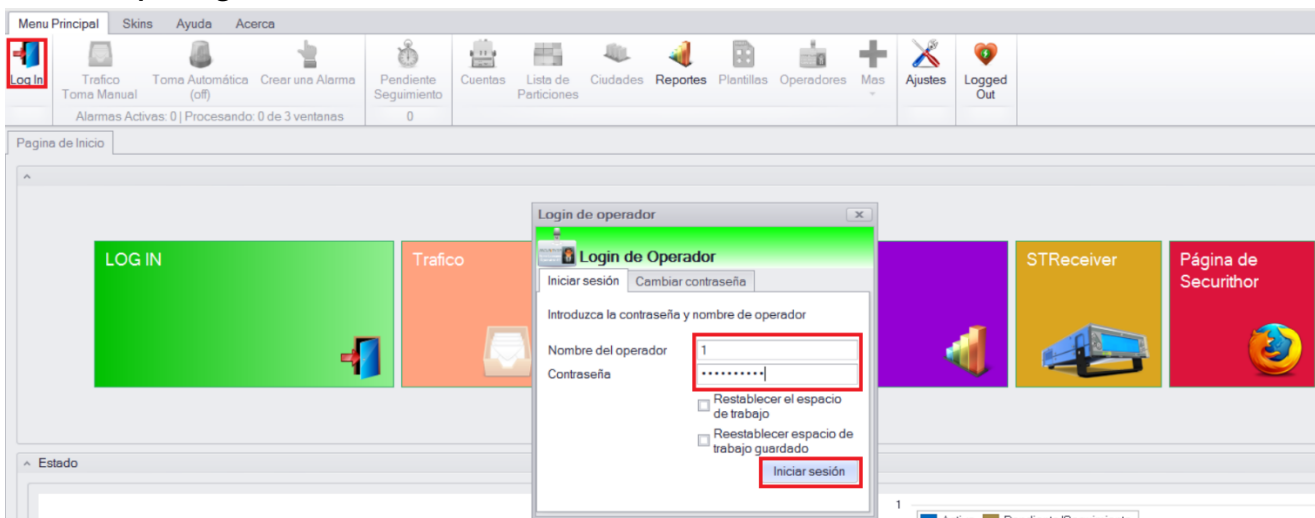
Menu Principal Skins Ayuda Acerca

Log In
Trafico Toma Manual
Toma Automática (off)
Crear una Alarma
Pendiente Seguimiento
Cuentas
Lista de Particiones
Ciudades
Reportes
Plantillas
Operadores
Mas
Ajustes
Logged Out

Alarmas Activas: 0 | Procesando: 0 de 3 ventanas
0

Pagina de Inicio

LOG IN
Trafico
STReceiver
Página de Securithor

Login de operador
Login de Operador
Iniciar sesión Cambiar contraseña
Introduzca la contraseña y nombre de operador
Nombre del operador 1
Contraseña ••••••••••
Restablecer el espacio de trabajo
Reestablecer espacio de trabajo guardado
Iniciar sesión

Estado
1